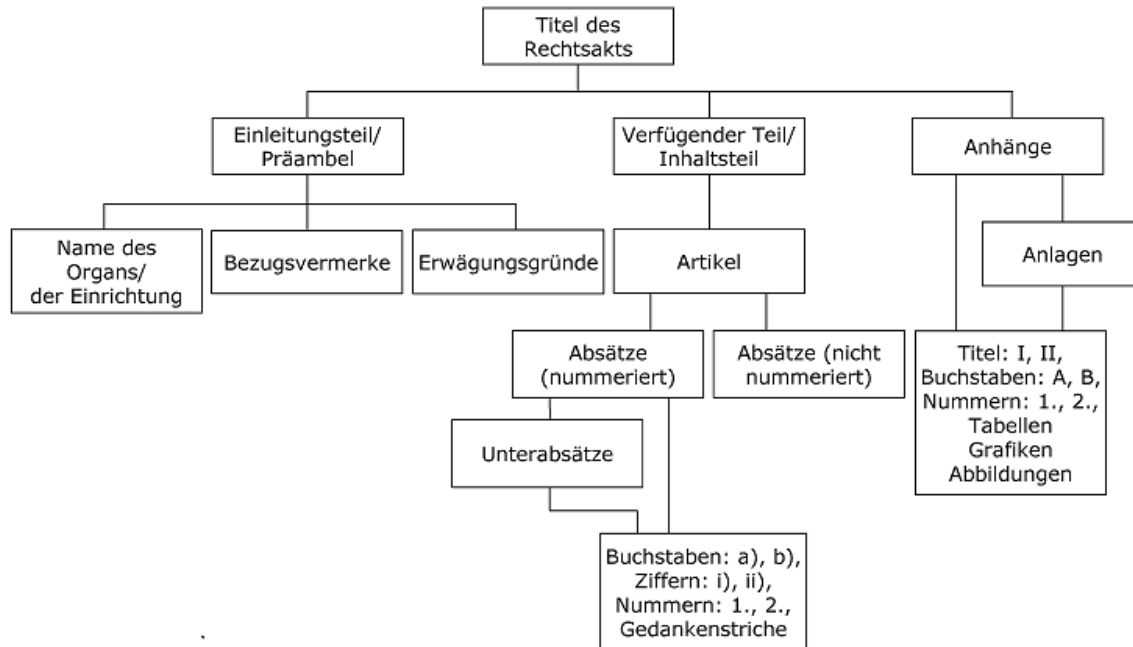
Titel des Rechtsakts

Einleitungsteil/ Präambel

Verfügender Teil/ Inhaltsteil

Anhänge

Name des Organs/ der Einrichtung

Bezugsvermerke

Erwägungsgründe

Artikel

Anlagen

Absätze (nummeriert)

Absätze (nicht nummeriert)

Titel: I, II, Buchstaben: A, B, Nummern: 1., 2., Tabellen Grafiken Abbildungen

Unterabsätze

Buchstaben: a), b), Ziffern: i), ii), Nummern: 1., 2., Gedankenstriche